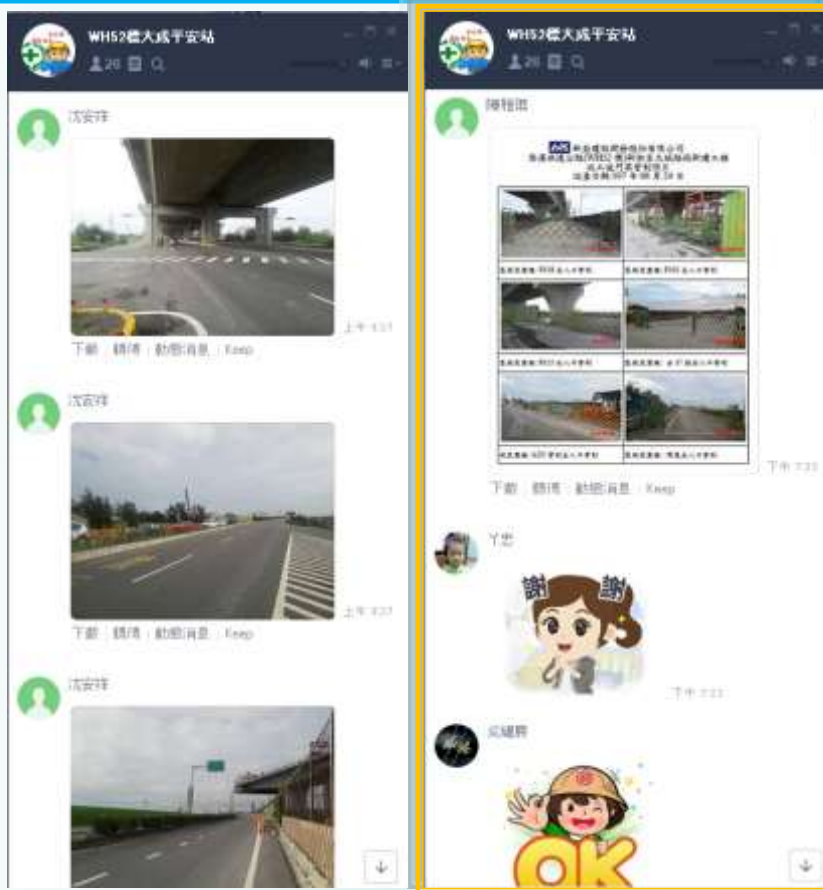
WH52標大成平安站
26

沈安祥
上午 9:37
下載 | 轉傳 | 動態消息 | Keep

沈安祥
上午 9:37
下載 | 轉傳 | 動態消息 | Keep

沈安祥

WH52標大成平安站
26

陳聖凱
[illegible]
上午 9:33
下載 | 轉傳 | 動態消息 | Keep

丫忠
謝謝
上午 9:33

吳耀爵
OK